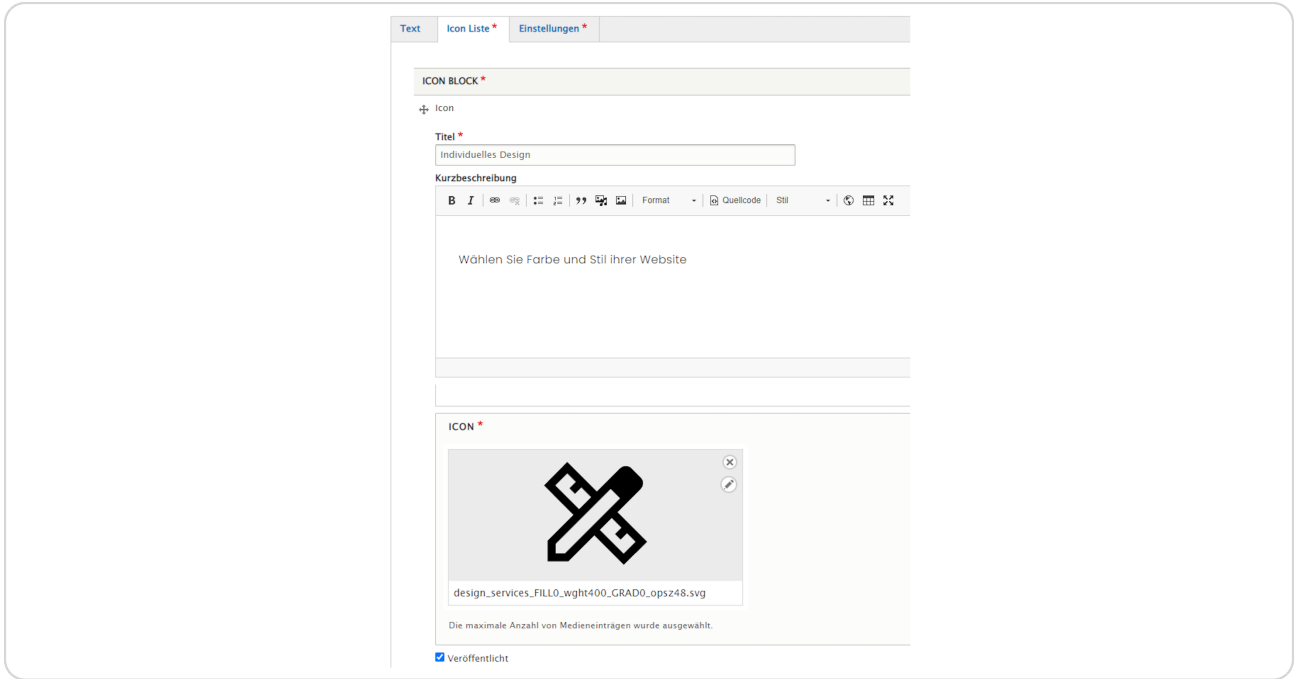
Text | Icon Liste * | Einstellungen *

ICON BLOCK *

Icon

Titel *

Individuelles Design

Kurzbeschreibung

B I Format Quellcode Stil

Wählen Sie Farbe und Stil ihrer Website

ICON *

design_services_FILL0_wght400_GRAD0_opsz48.svg

Die maximale Anzahl von Medieneinträgen wurde ausgewählt.

Veröffentlicht